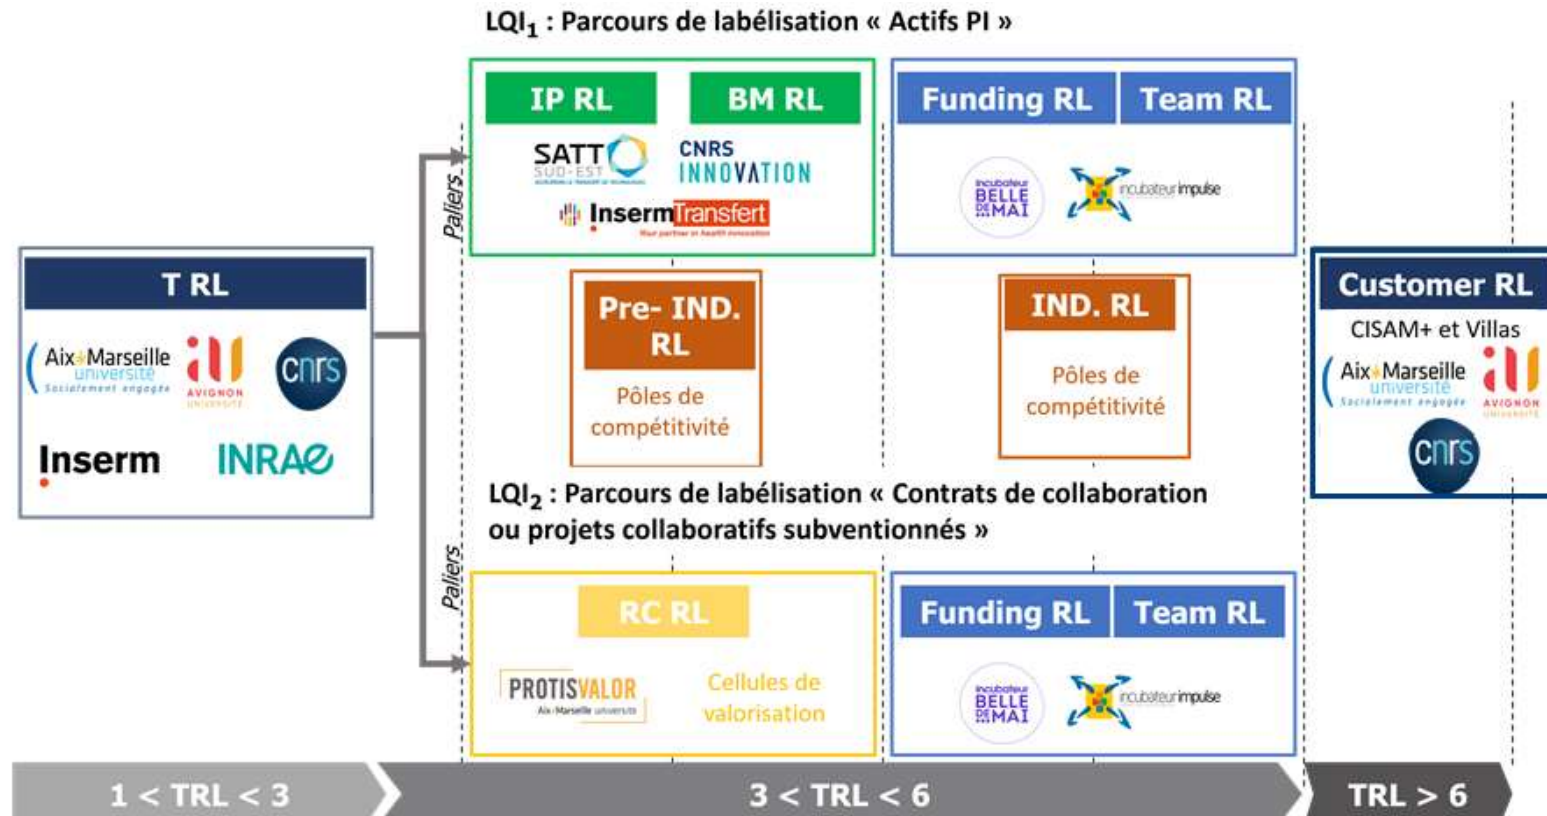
LQI$_1$ : Parcours de labélisation « Actifs PI »

IP RL

BM RL

SATT SUD-EST

CNRS INNOVATION

Inserm Transfert

Funding RL

Team RL

Incubateur BELLE DE MAI

incubateur impulse

Paliers

T RL

Aix Marseille université Socialement engagée

AVIGNON UNIVERSITÉ

cnrs

Inserm

INRAE

Pre- IND. RL

Pôles de compétitivité

IND. RL

Pôles de compétitivité

Customer RL

CISAM+ et Villas

Aix Marseille université Socialement engagée

AVIGNON UNIVERSITÉ

cnrs

LQI$_2$ : Parcours de labélisation « Contrats de collaboration ou projets collaboratifs subventionnés »

Paliers

RC RL

PROTISVALOR Aix-Marseille université

Cellules de valorisation

Funding RL

Team RL

Incubateur BELLE DE MAI

incubateur impulse

1 < TRL < 3

3 < TRL < 6

TRL > 6